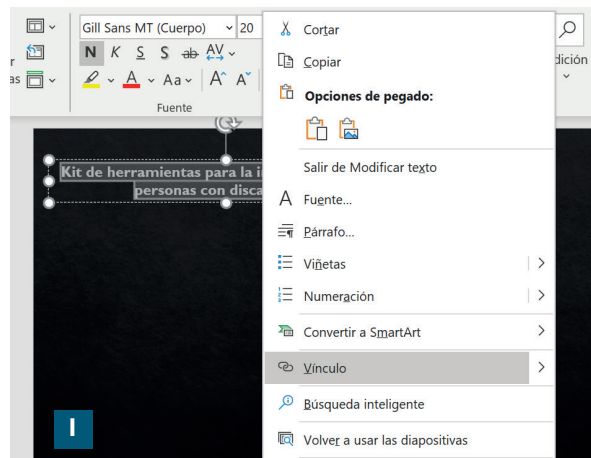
Gill Sans MT (Cuerpo)
20
N K S S ab AV
A Aa A A
Fuente
r
as
dición

Kit de herramientas para la i
personas con disca

Cortar
Copiar
Opciones de pegado:
Salir de Modificar texto
Fuente...
Párrafo...
Viñetas
Numeración
Convertir a SmartArt
Vínculo
Búsqueda inteligente
Volver a usar las diapositivas

I